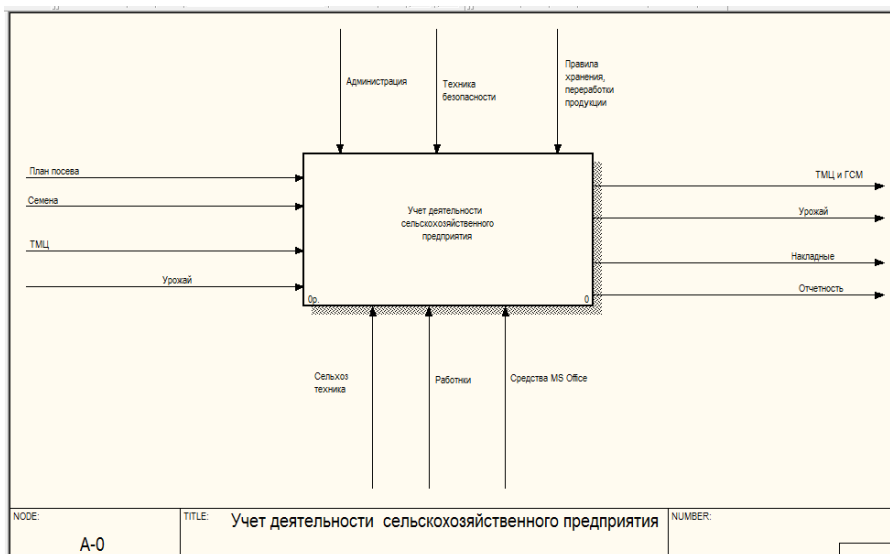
Администрация

Техника безопасности

Правила хранения, переработки продукции

План посева

Семена

ТМЦ

Урожай

Учет деятельности сельскохозяйственного предприятия

0р.

0

ТМЦ и ГСМ

Урожай

Накладные

Отчетность

Сельхоз техника

Работники

Средства MS Office

NODE:

A-0

TITLE:

Учет деятельности сельскохозяйственного предприятия

NUMBER: